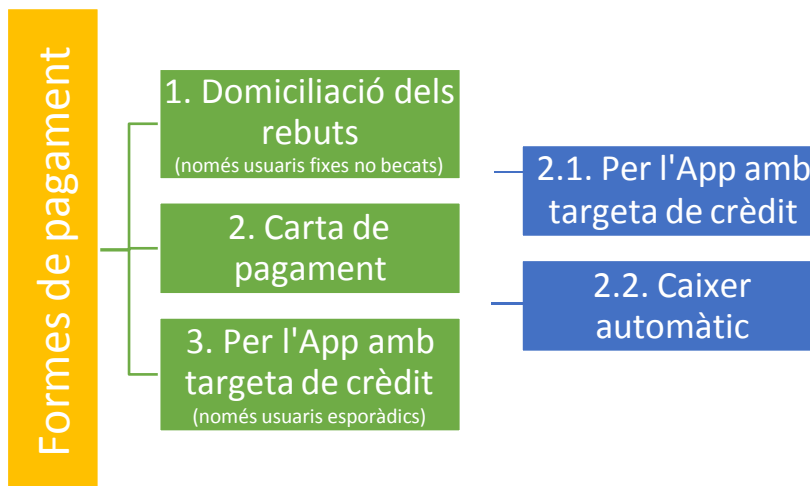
Formes de pagament

1. Domiciliació dels rebuts
(només usuaris fixes no becats)

2. Carta de pagament

3. Per l'App amb targeta de crèdit
(només usuaris esporàdics)

2.1. Per l'App amb targeta de crèdit

2.2. Caixer automàtic